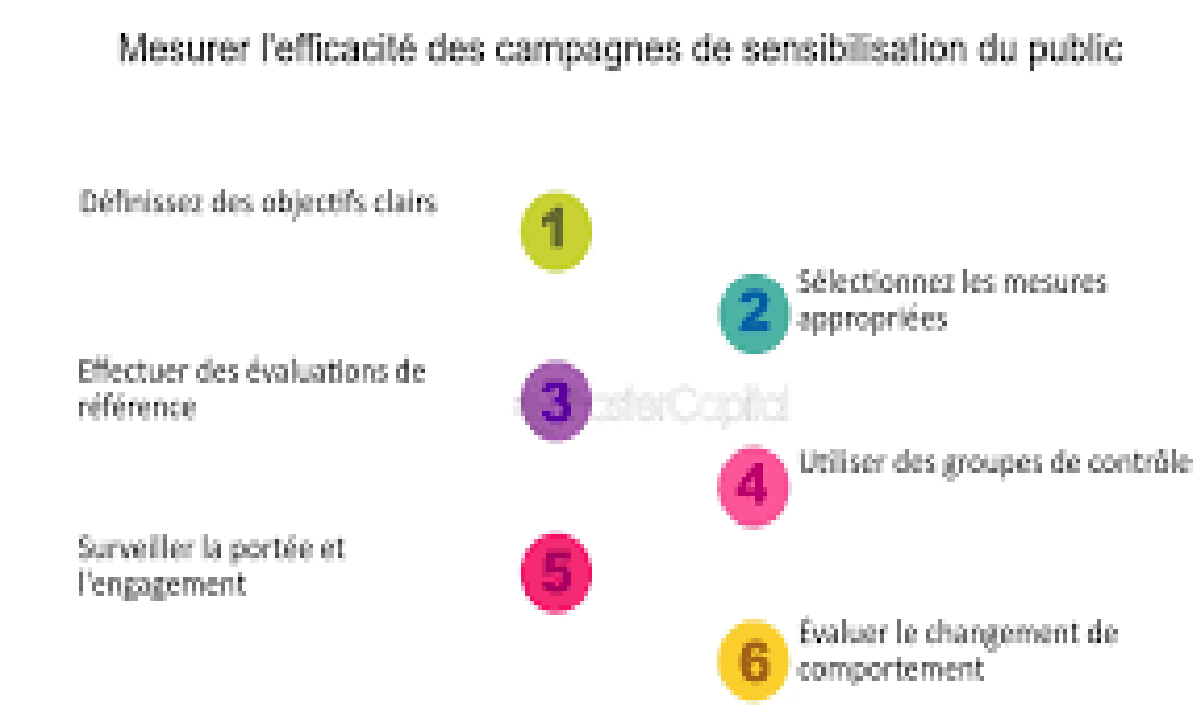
Mesurer l'efficacité des campagnes de sensibilisation du public

Définissez des objectifs clairs

1

2

Sélectionnez les mesures appropriées

Effectuer des évaluations de référence

3

FasterCapital

4

Utiliser des groupes de contrôle

Surveiller la portée et l'engagement

5

6

Évaluer le changement de comportement